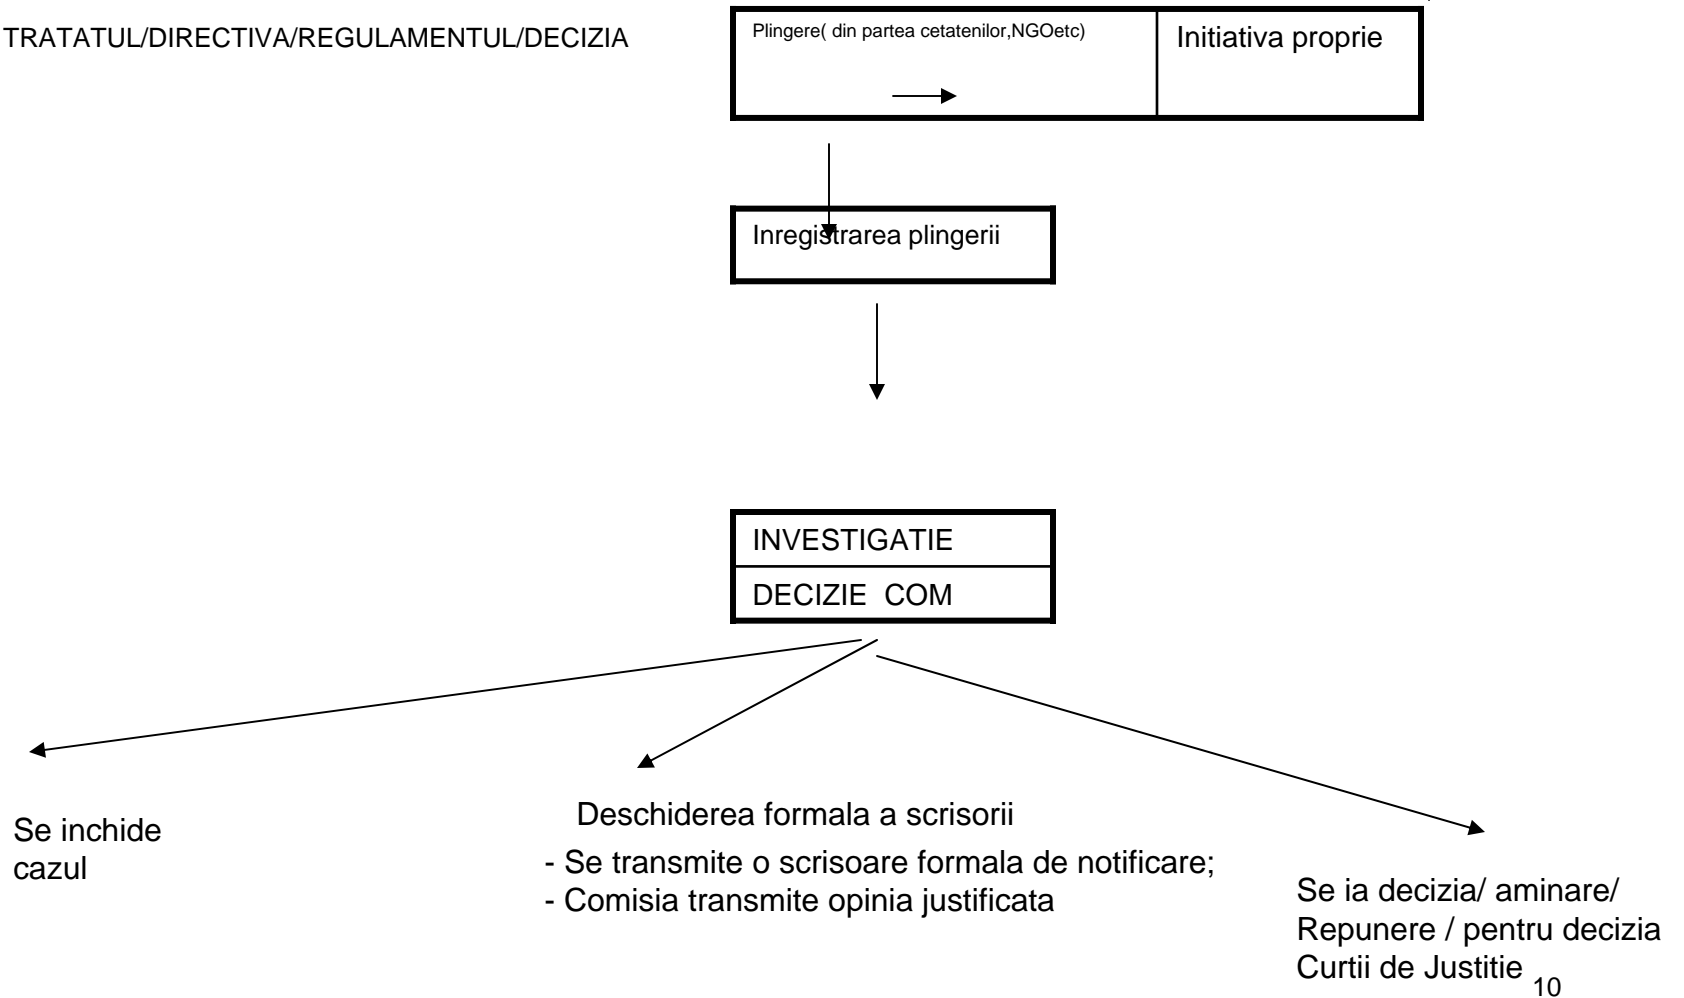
TRATATUL/DIRECTIVA/REGULAMENTUL/DECIZIA

Plingere( din partea cetatenilor,NGOetc)

Initiativa proprie

Inregistrarea plingerii

INVESTIGATIE

DECIZIE COM

Se inchide cazul

Deschiderea formala a scrisorii

- Se transmite o scrisoare formala de notificare;
- Comisia transmite opinia justificata

Se ia decizia/ aminare/ Repunere / pentru decizia Curtii de Justitie

10